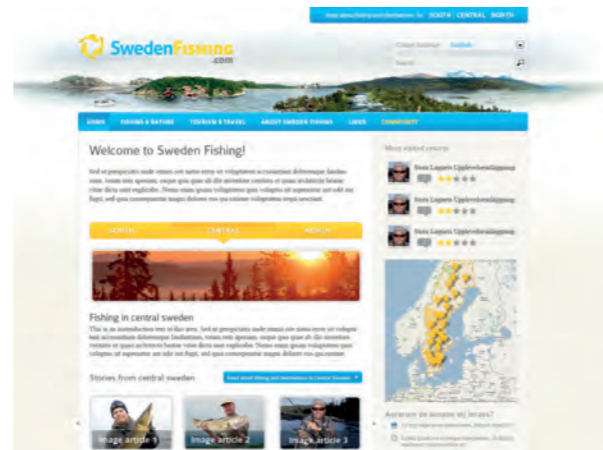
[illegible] SOUTH CENTRAL NORTH

SwedenFishing .com

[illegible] English

Search

HOME FISHING & NATURE TOURISM & TRAVEL ABOUT SWEDEN FISHING LINKS COMMUNITY

Welcome to Sweden Fishing!

Sed ut perspiciatis unde omnis iste natus error sit voluptatem accusantium doloremque laudantium, totam rem aperiam, eaque ipsa quae ab illo inventore veritatis et quasi architecto beatae vitae dicta sunt explicabo. Nemo enim ipsam voluptatem quia voluptas sit aspernatur aut odit aut fugit, sed quia consequuntur magni dolores eos qui ratione voluptatem sequi nesciunt.

SOUTH CENTRAL NORTH

Fishing in central sweden

This is an introduction text to this area. Sed ut perspiciatis unde omnis iste natus error sit voluptatem accusantium doloremque laudantium, totam rem aperiam, eaque ipsa quae ab illo inventore veritatis et quasi architecto beatae vitae dicta sunt explicabo. Nemo enim ipsam voluptatem quia voluptas sit aspernatur aut odit aut fugit, sed quia consequuntur magni dolores eos qui ratione.

Stories from central sweden

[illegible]

Image article 1 Image article 2 Image article 3

Most visited centres

Stora Lappers Upplevelsecamp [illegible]

Stora Lappers Upplevelsecamp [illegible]

Stora Lappers Upplevelsecamp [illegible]

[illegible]

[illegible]

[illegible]